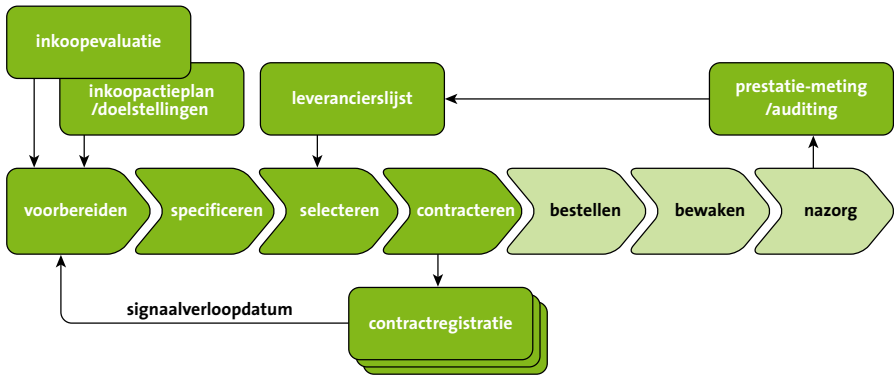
inkoopevaluatie

inkoopactieplan /doelstellingen

leverancierslijst

prestatie-meting /auditing

voorbereiden

specificeren

selecteren

contracteren

bestellen

bewaken

nazorg

signaalverloopdatum

contractregistratie